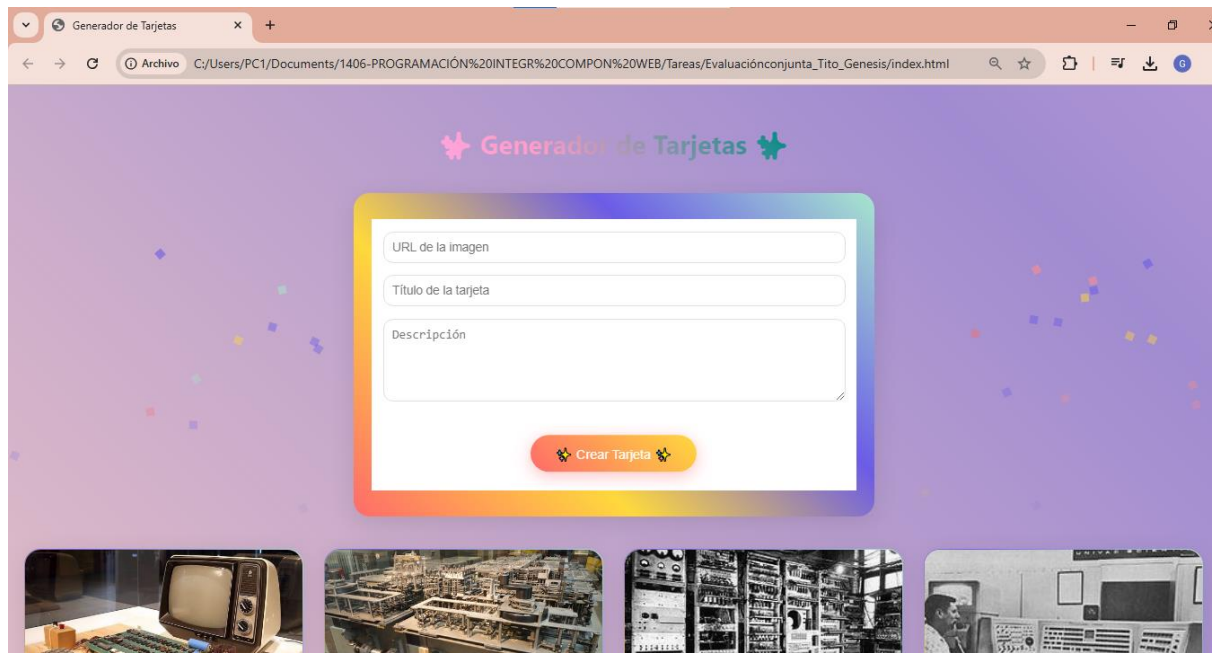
Generador de Tarjetas

Archivo C:/Users/PC1/Documents/1406-PROGRAMACIÓN%20INTEGR%20COMPON%20WEB/Tareas/Evaluaciónconjunta_Tito_Genesis/index.html

Generador de Tarjetas

URL de la imagen

Título de la tarjeta

Descripción

Crear Tarjeta